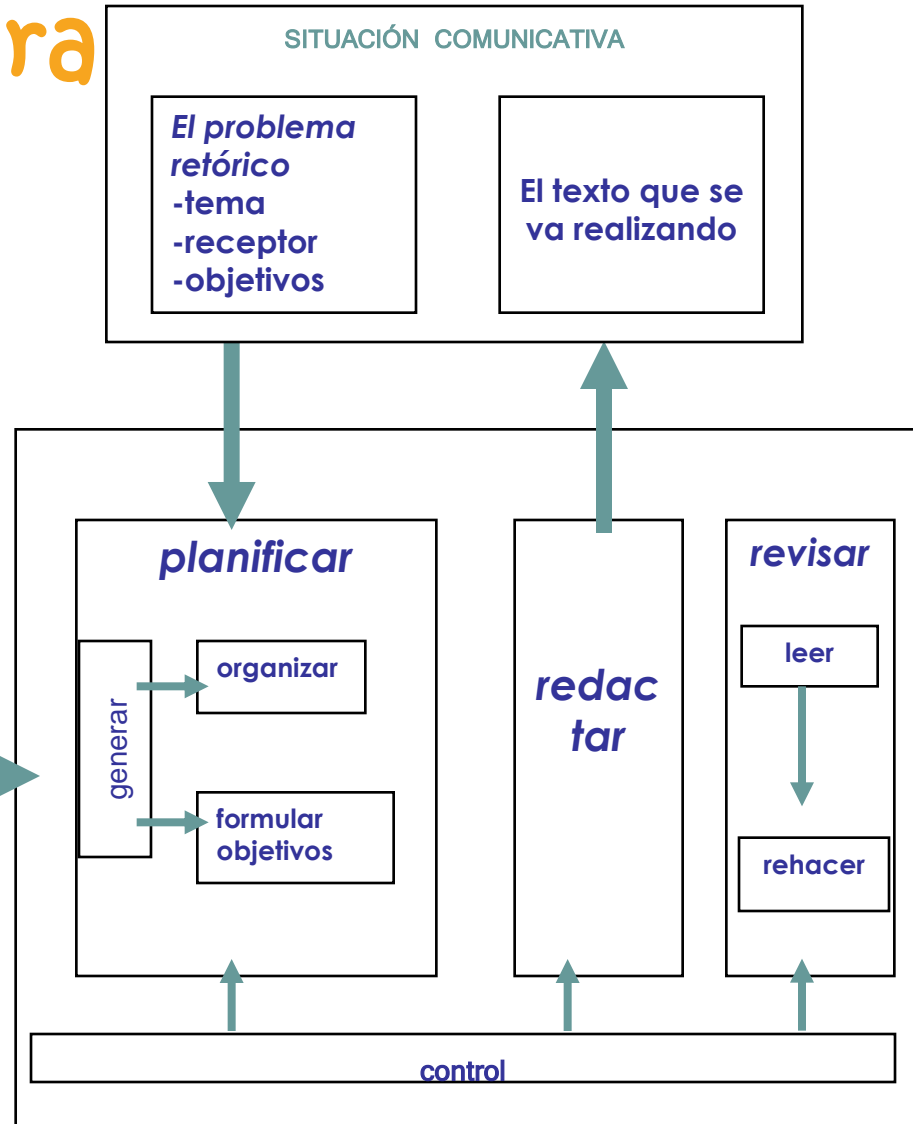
ra

SITUACIÓN COMUNICATIVA

El problema retórico
-tema
-receptor
-objetivos

El texto que se va realizando

planificar

generar

organizar

formular objetivos

redac
tar

revisar

leer

rehacer

control